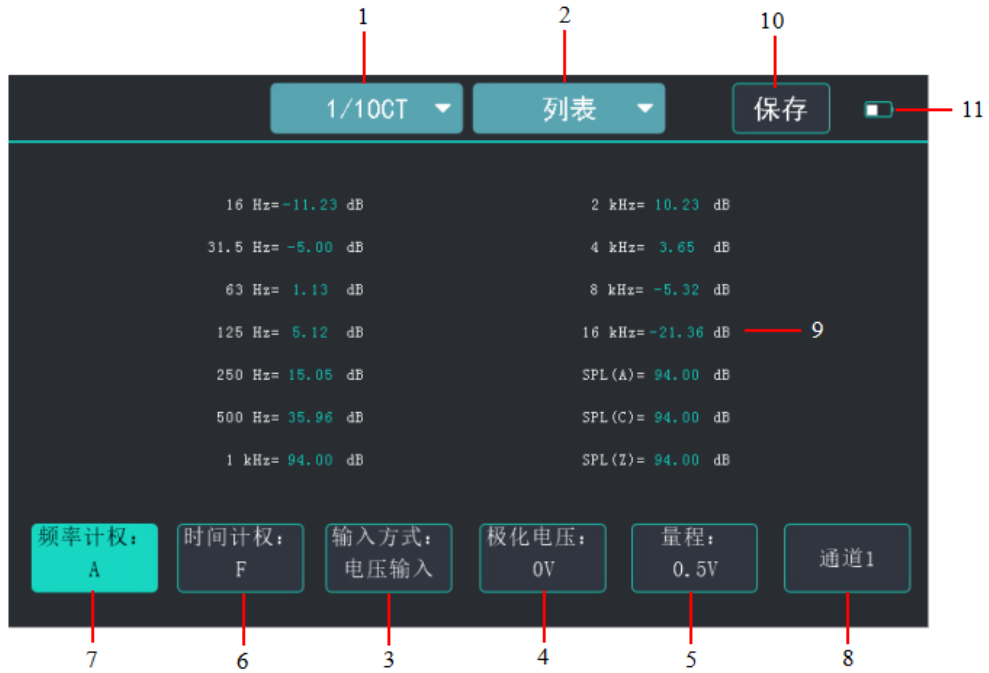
1 2 10

1/1OCT 列表 保存 11

16 Hz=-11.23 dB
31.5 Hz= -5.00 dB
63 Hz= 1.13 dB
125 Hz= 5.12 dB
250 Hz= 15.05 dB
500 Hz= 35.96 dB
1 kHz= 94.00 dB

2 kHz= 10.23 dB
4 kHz= 3.65 dB
8 kHz= -5.32 dB
16 kHz=-21.36 dB 9
SPL(A)= 94.00 dB
SPL(C)= 94.00 dB
SPL(Z)= 94.00 dB

频率计权：A
时间计权：F
输入方式：电压输入
极化电压：0V
量程：0.5V
通道1

7 6 3 4 5 8